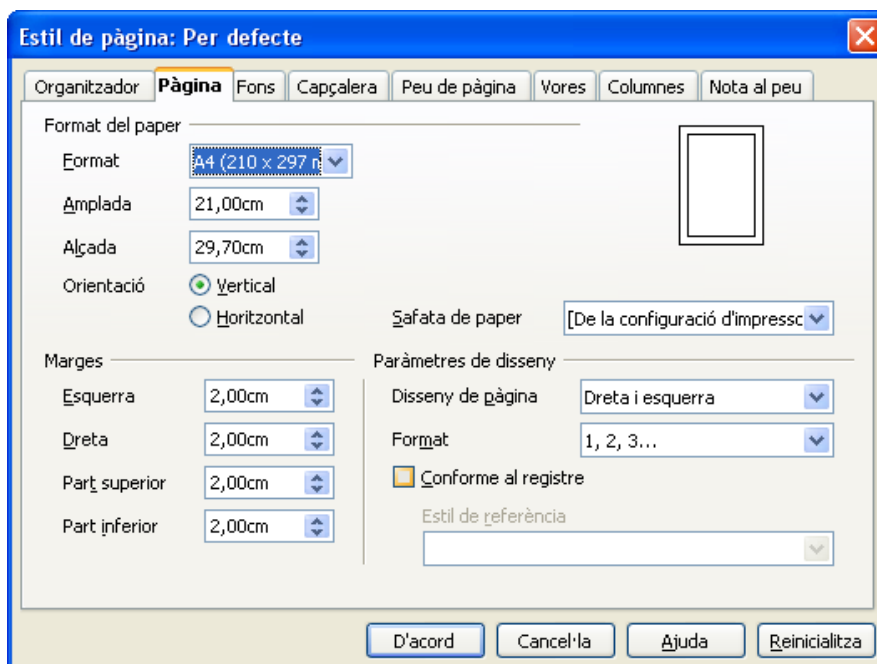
Estil de pàgina: Per defecte

Organitzador | Pàgina | Fons | Capçalera | Peu de pàgina | Vores | Columnes | Nota al peu

Format del paper

Format A4 (210 x 297 n

Amplada 21,00cm

Alçada 29,70cm

Orientació Vertical

Horitzontal

Safata de paper [De la configuració d'impressc

Marges

Esquerra 2,00cm

Dreta 2,00cm

Part superior 2,00cm

Part inferior 2,00cm

Paràmetres de disseny

Disseny de pàgina Dreta i esquerra

Format 1, 2, 3...

Conforme al registre

Estil de referència

D'acord | Cancel·la | Ajuda | Reinicialitza